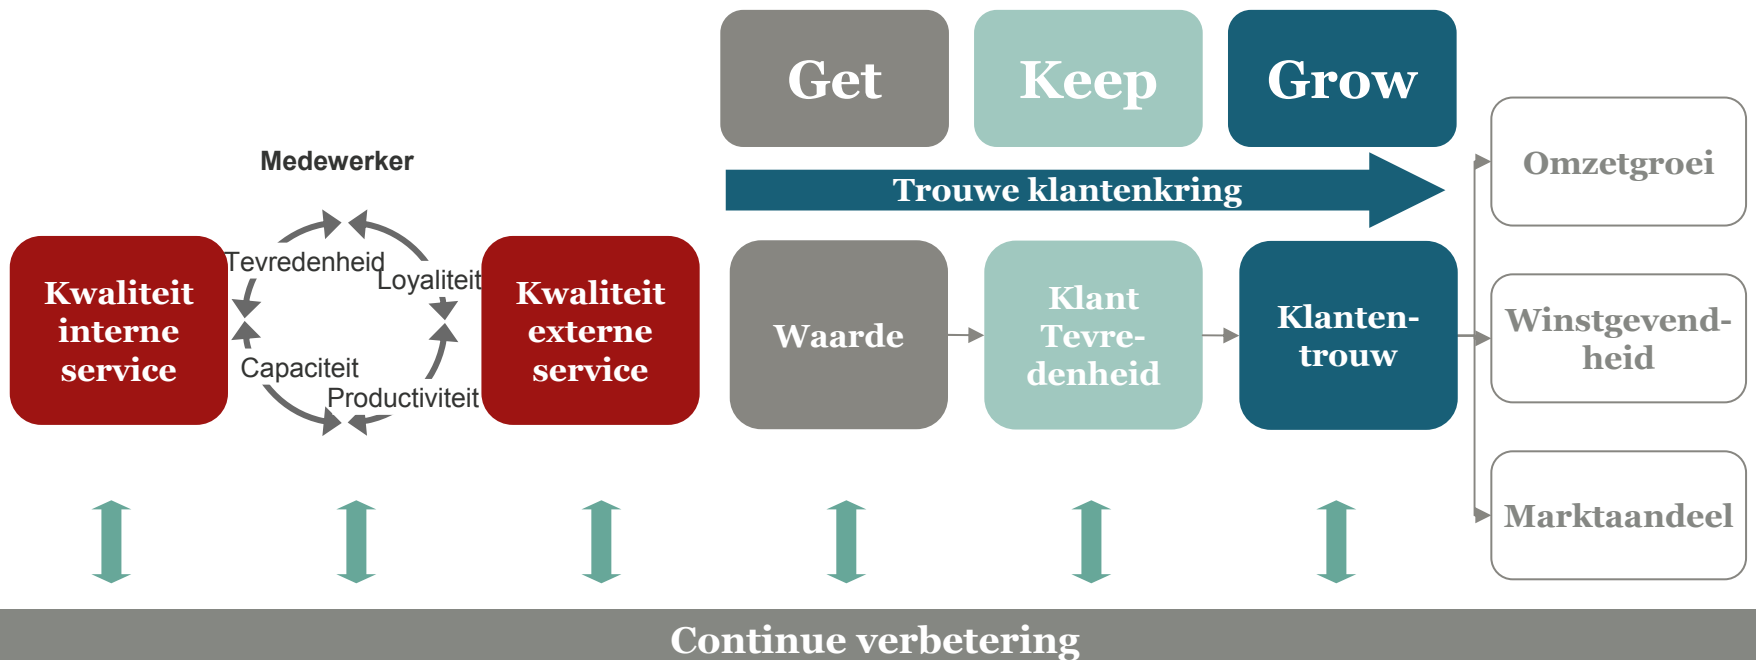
Get

Keep

Grow

Trouwe klantenkring

Medewerker

Kwaliteit interne service

Tevredenheid

Loyaliteit

Capaciteit

Productiviteit

Kwaliteit externe service

Waarde

Klant Tevredenheid

Klantentrouw

Omzetgroei

Winstgevendheid

Marktaandeel

Continue verbetering